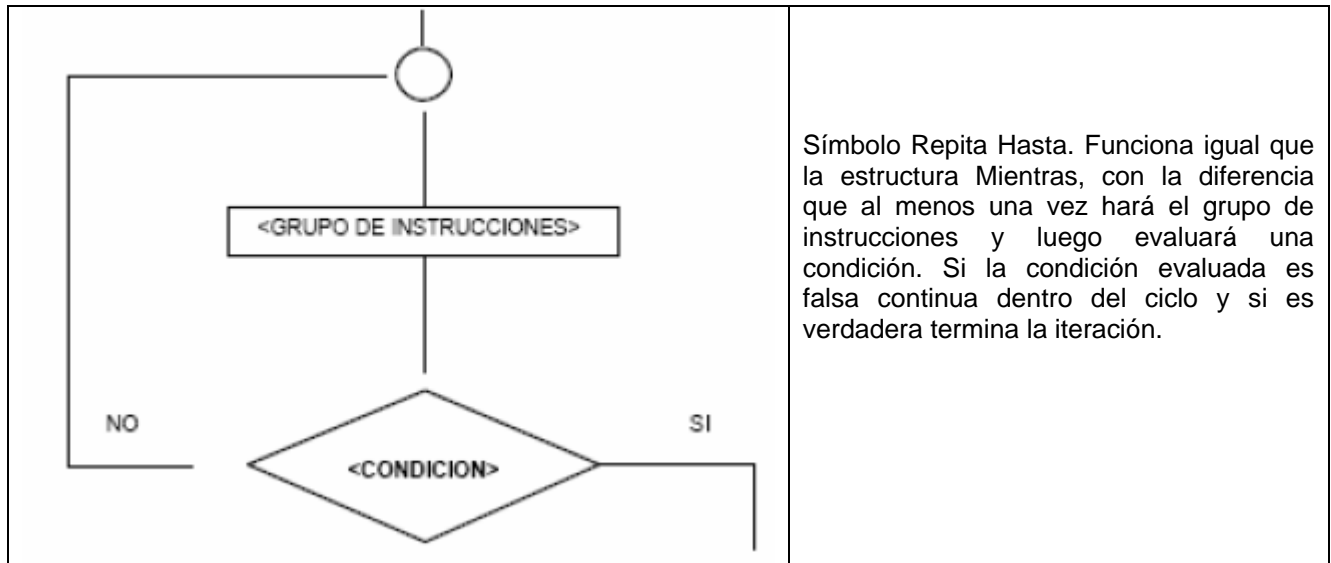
| <GRUPO DE INSTRUCCIONES> NO <CONDICION> SI | Símbolo Repita Hasta. Funciona igual que la estructura Mientras, con la diferencia que al menos una vez hará el grupo de instrucciones y luego evaluará una condición. Si la condición evaluada es falsa continua dentro del ciclo y si es verdadera termina la iteración. |
|---|---|